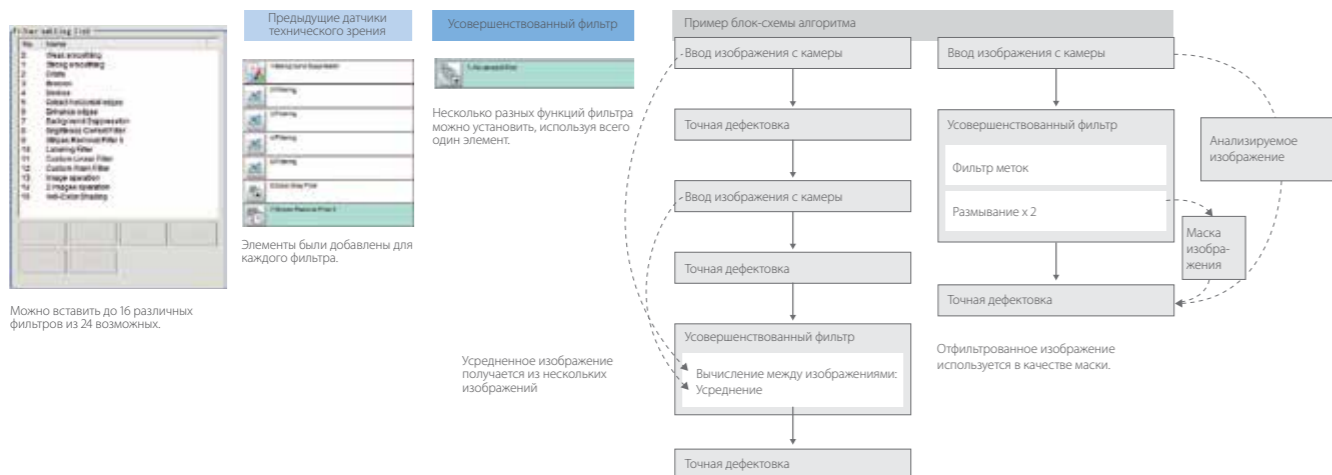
Предыдущие датчики технического зрения

Усовершенствованный фильтр

Пример блок-схемы алгоритма

Ввод изображения с камеры

Ввод изображения с камеры

Точная дефектовка

Усовершенствованный фильтр

Фильтр меток

Размывание x 2

Анализируемое изображение

Маска изображения

Ввод изображения с камеры

Точная дефектовка

Точная дефектовка

Усовершенствованный фильтр

Вычисление между изображениями: Усреднение

Точная дефектовка

Несколько разных функций фильтра можно установить, используя всего один элемент.

Элементы были добавлены для каждого фильтра.

Можно вставить до 16 различных фильтров из 24 возможных.

Усредненное изображение получается из нескольких изображений

Отфильтрованное изображение используется в качестве маски.